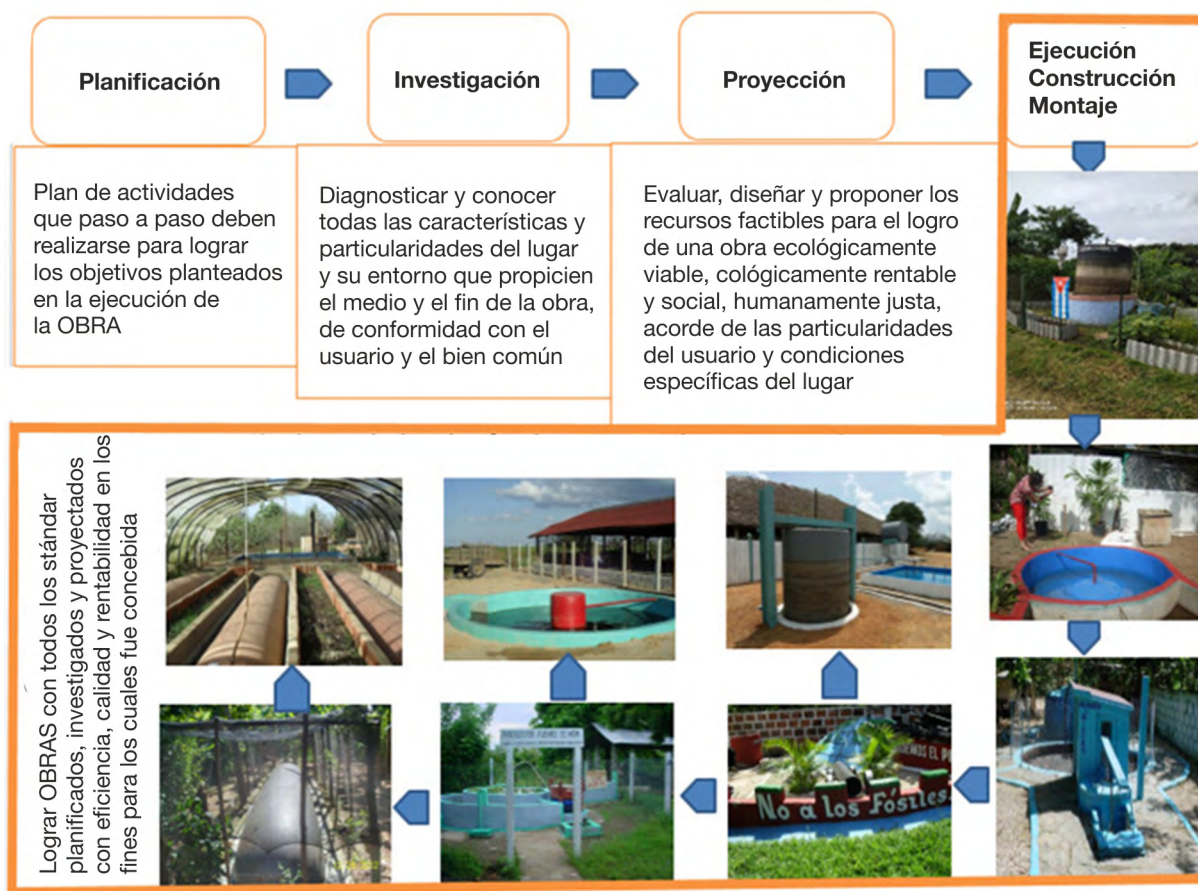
Planificación

Investigación

Proyección

Ejecución
Construcción
Montaje

Plan de actividades que paso a paso deben realizarse para lograr los objetivos planteados en la ejecución de la OBRA

Diagnosticar y conocer todas las características y particularidades del lugar y su entorno que propicien el medio y el fin de la obra, de conformidad con el usuario y el bien común

Evaluar, diseñar y proponer los recursos factibles para el logro de una obra ecológicamente viable, col.ógicamente rentable y social, humanamente justa, acorde de las particularidades del usuario y condiciones específicas del lugar

Lograr OBRAS con todos los stándar planificados, investigados y proyectados con eficiencia, calidad y rentabilidad en los fines para los cuales fue concebida

No a los Fósiles